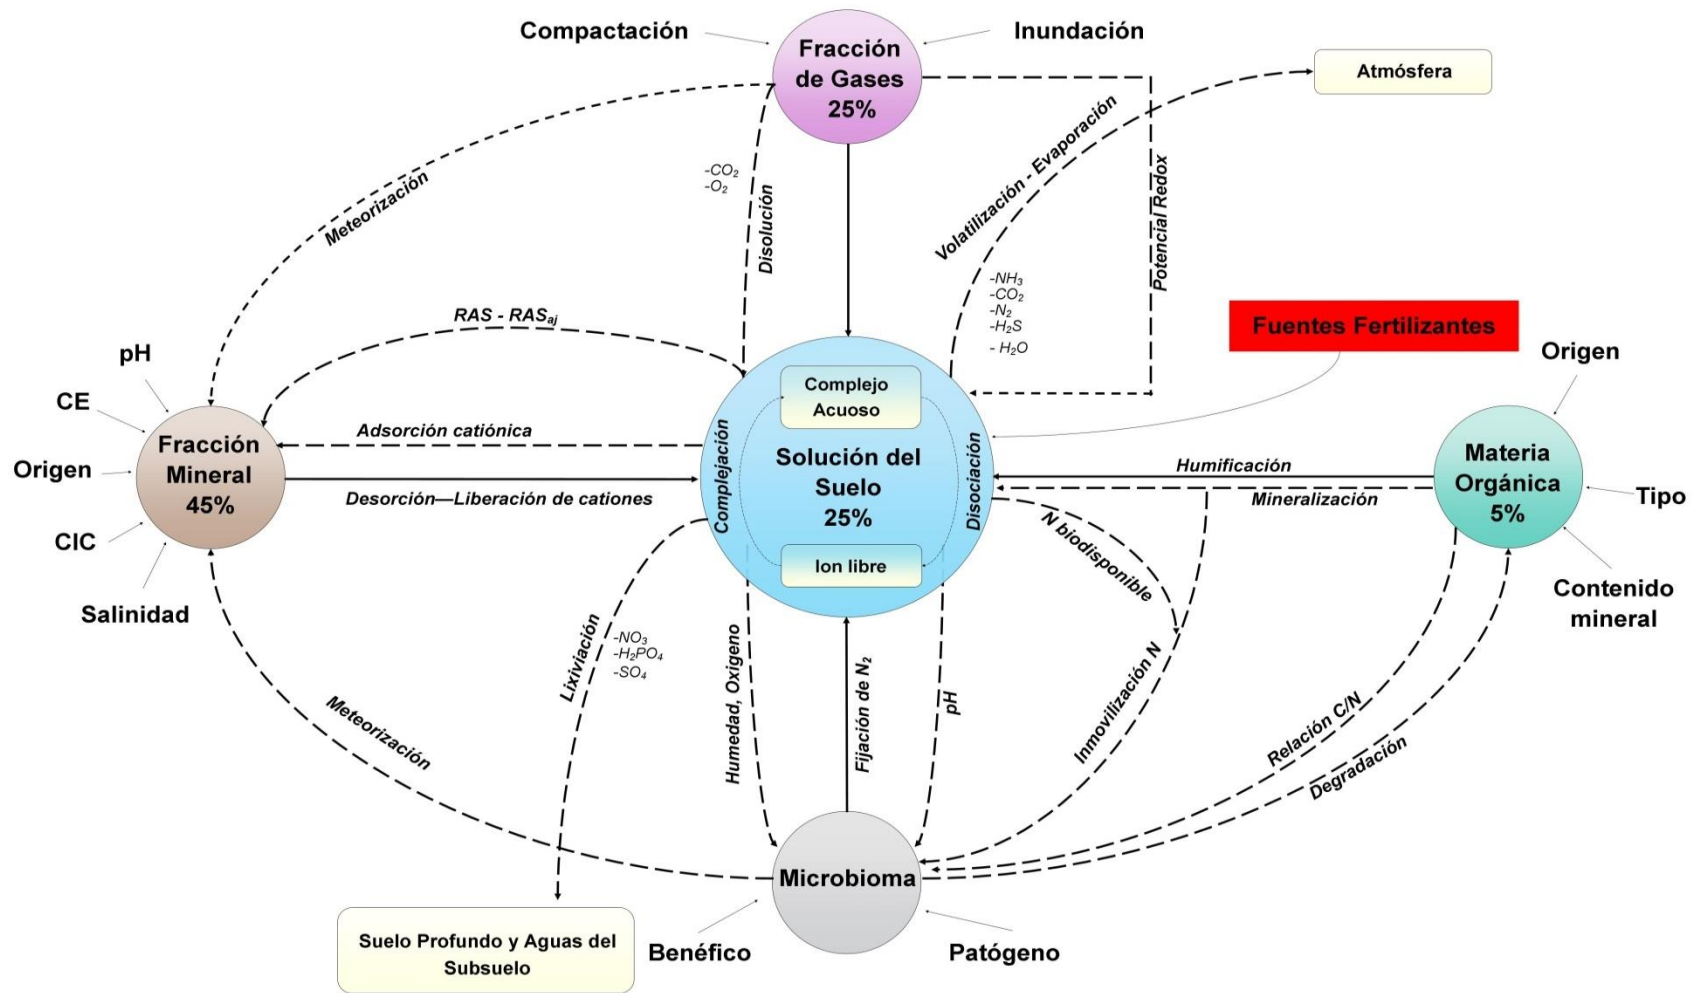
Compactación

Fracción de Gases 25%

Inundación

Atmósfera

Meteorización

$-CO_2$
$-O_2$

Disolución

Volatilización - Evaporación

Potencial Redox

$-NH_3$
$-CO_2$
$-N_2$
$-H_2S$
$-H_2O$

RAS - $RAS_{aj}$

Fuentes Fertilizantes

pH

CE

Origen

CIC

Salinidad

Fracción Mineral 45%

Adsorción catiónica

Desorción—Liberación de cationes

Complejo Acuoso

Complejación

Solución del Suelo 25%

Disociación

Ion libre

Origen

Materia Orgánica 5%

Tipo

Contenido mineral

Humificación

Mineralización

N biodisponible

Lixiviación

$-NO_3$
$-H_2PO_4$
$-SO_4$

Humedad, Oxigeno

Fijación de $N_2$

pH

Inmovilización N

Meteorización

Relación C/N

Degradación

Microbioma

Suelo Profundo y Aguas del Subsuelo

Benéfico

Patógeno